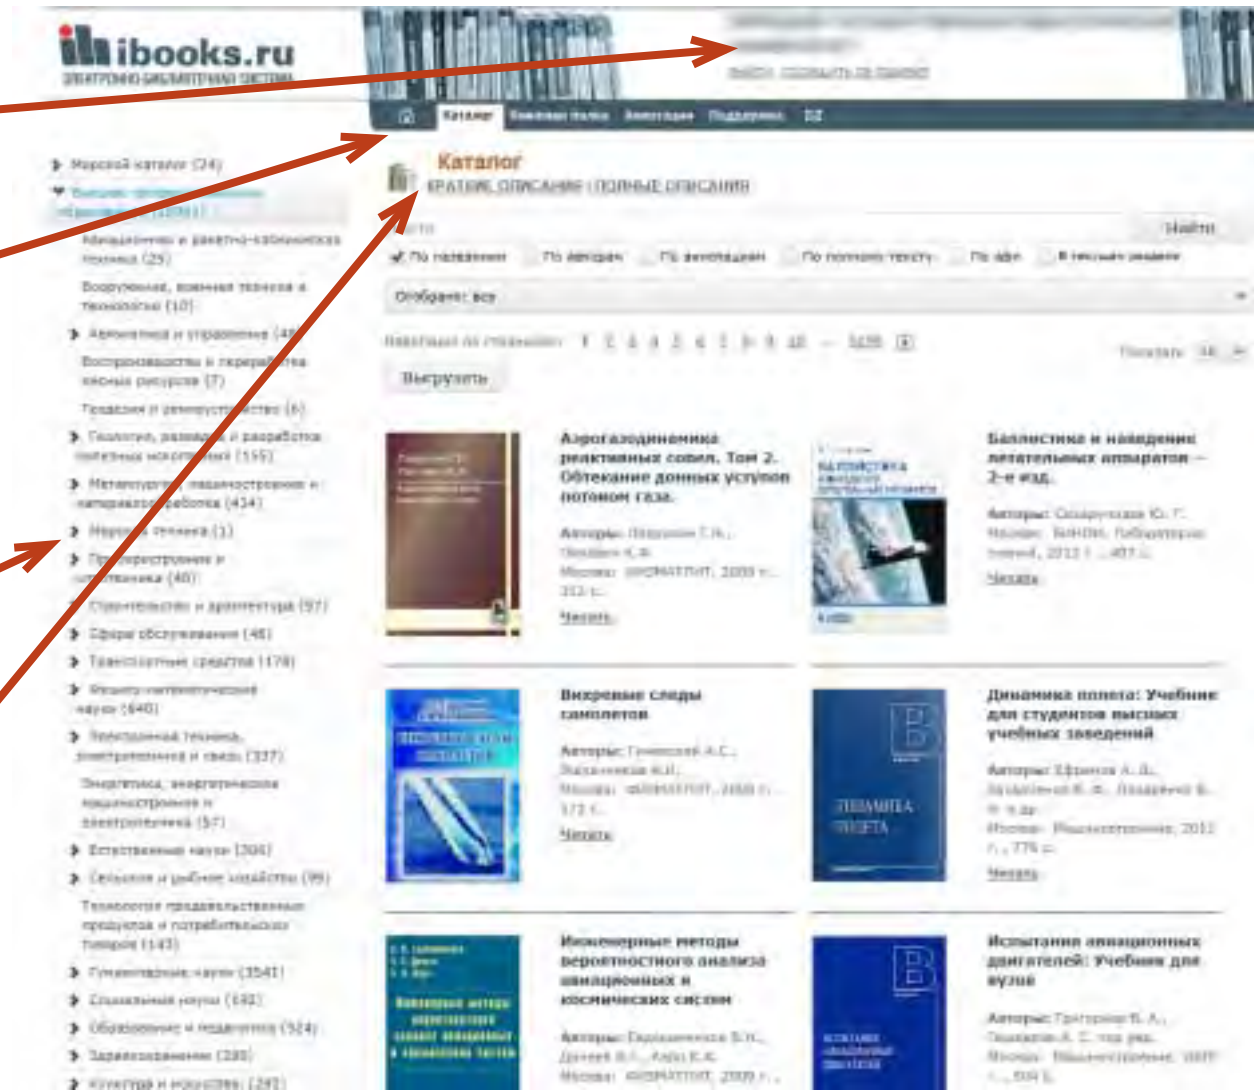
ibooks.ru
ЭЛЕКТРОННО-БИБЛИОТЕЧНАЯ СИСТЕМА

Каталог

Каталог
КРАТКИЕ ОПИСАНИЯ | ПОЛНЫЕ ОПИСАНИЯ

Найти

По названию По авторам По аннотациям По полному тексту По isbn

Отобрано: все

Выгрузить

Морской каталог (24)

Авиационная и ракетно-космическая техника (25)

Вооружение, военная техника и технологии (10)

Автоматика и управление (4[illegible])

Воспроизводство и переработка лесных ресурсов (7)

Геодезия и землеустройство (6)

Геология, разведка и разработка полезных ископаемых (155)

Металлургия, машиностроение и материалообработка (434)

Морская техника (1)

Приборостроение и оптотехника (40)

Строительство и архитектура (57)

Сфера обслуживания (46)

Транспортные средства (179)

Физико-математические науки (640)

Электронная техника, радиотехника и связь (337)

Энергетика, энергетическое машиностроение и электротехника (57)

Естественные науки (304)

Сельское и рыбное хозяйство (99)

Технология продовольственных продуктов и потребительских товаров (143)

Гуманитарные науки (3541)

Социальные науки (192)

Образование и педагогика (524)

Здравоохранение (230)

Культура и искусство (291)

Аэрогазодинамика реактивных сопел. Том 2. Обтекание донных уступов потоком газа.

Авторы:
Москва: ФИЗМАТЛИТ, 2009 г.
Читать

Баллистика и наведение летательных аппаратов - 2-е изд.

Авторы:
Читать

Вихревые следы самолетов

Авторы:
Москва: ФИЗМАТЛИТ
Читать

Динамика полета: Учебник для студентов высших учебных заведений

Авторы:
Москва: Машиностроение, 2011
Читать

Инженерные методы вероятностного анализа авиационных и космических систем

Авторы:
Москва: ФИЗМАТЛИТ, 2009 г.

Испытания авиационных двигателей: Учебник для вузов

Авторы:
Москва: Машиностроение